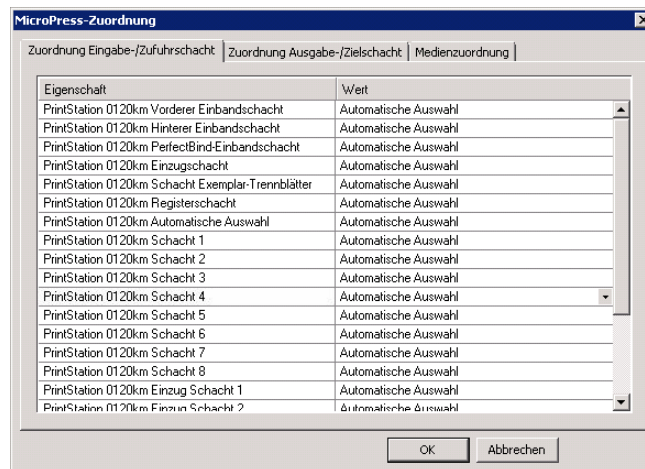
MicroPress-Zuordnung

Zuordnung Eingabe-/Zufuhrschacht | Zuordnung Ausgabe-/Zielschacht | Medienzuordnung

| Eigenschaft | Wert |
|---|---|
| PrintStation 0120km Vorderer Einbandschacht | Automatische Auswahl |
| PrintStation 0120km Hinterer Einbandschacht | Automatische Auswahl |
| PrintStation 0120km PerfectBind-Einbandschacht | Automatische Auswahl |
| PrintStation 0120km Einzugschacht | Automatische Auswahl |
| PrintStation 0120km Schacht Exemplar-Trennblätter | Automatische Auswahl |
| PrintStation 0120km Registerschacht | Automatische Auswahl |
| PrintStation 0120km Automatische Auswahl | Automatische Auswahl |
| PrintStation 0120km Schacht 1 | Automatische Auswahl |
| PrintStation 0120km Schacht 2 | Automatische Auswahl |
| PrintStation 0120km Schacht 3 | Automatische Auswahl |
| PrintStation 0120km Schacht 4 | Automatische Auswahl |
| PrintStation 0120km Schacht 5 | Automatische Auswahl |
| PrintStation 0120km Schacht 6 | Automatische Auswahl |
| PrintStation 0120km Schacht 7 | Automatische Auswahl |
| PrintStation 0120km Schacht 8 | Automatische Auswahl |
| PrintStation 0120km Einzug Schacht 1 | Automatische Auswahl |
| PrintStation 0120km Einzug Schacht 2 | Automatische Auswahl |

OK Abbrechen